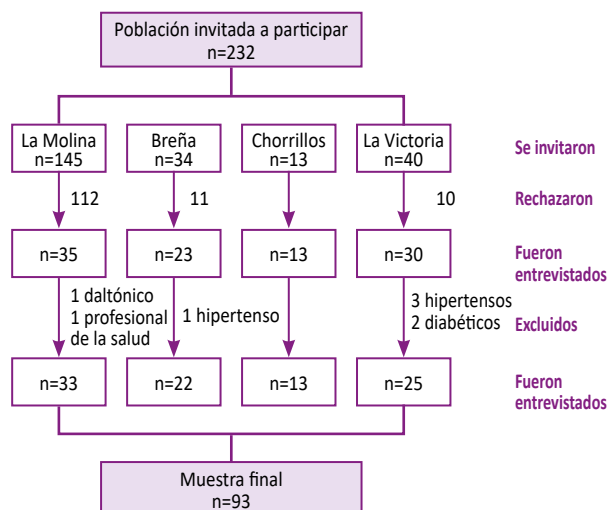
Población invitada a participar
n=232

La Molina
n=145

Breña
n=34

Chorrillos
n=13

La Victoria
n=40

Se invitaron

112

11

10

Rechazaron

n=35

n=23

n=13

n=30

Fueron entrevistados

1 daltónico
1 profesional de la salud

1 hipertenso

3 hipertensos
2 diabéticos

Excluidos

n=33

n=22

n=13

n=25

Fueron entrevistados

Muestra final
n=93